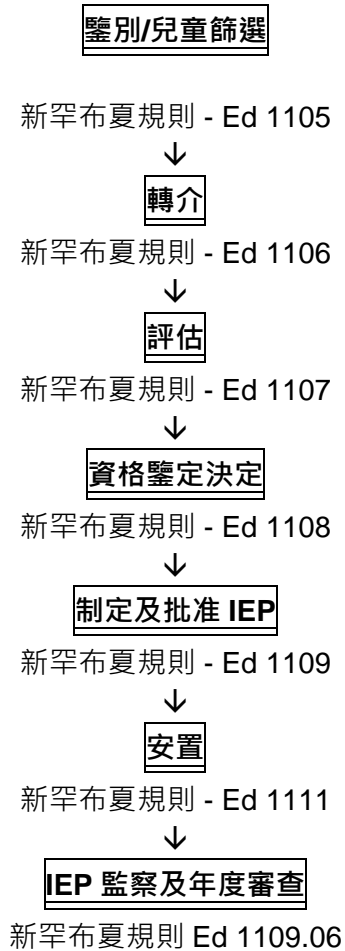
鑒別/兒童篩選

新罕布夏規則 - Ed 1105

↓

轉介

新罕布夏規則 - Ed 1106

↓

評估

新罕布夏規則 - Ed 1107

↓

資格鑒定決定

新罕布夏規則 - Ed 1108

↓

制定及批准 IEP

新罕布夏規則 - Ed 1109

↓

安置

新罕布夏規則 - Ed 1111

↓

IEP 監察及年度審查

新罕布夏規則 Ed 1109.06